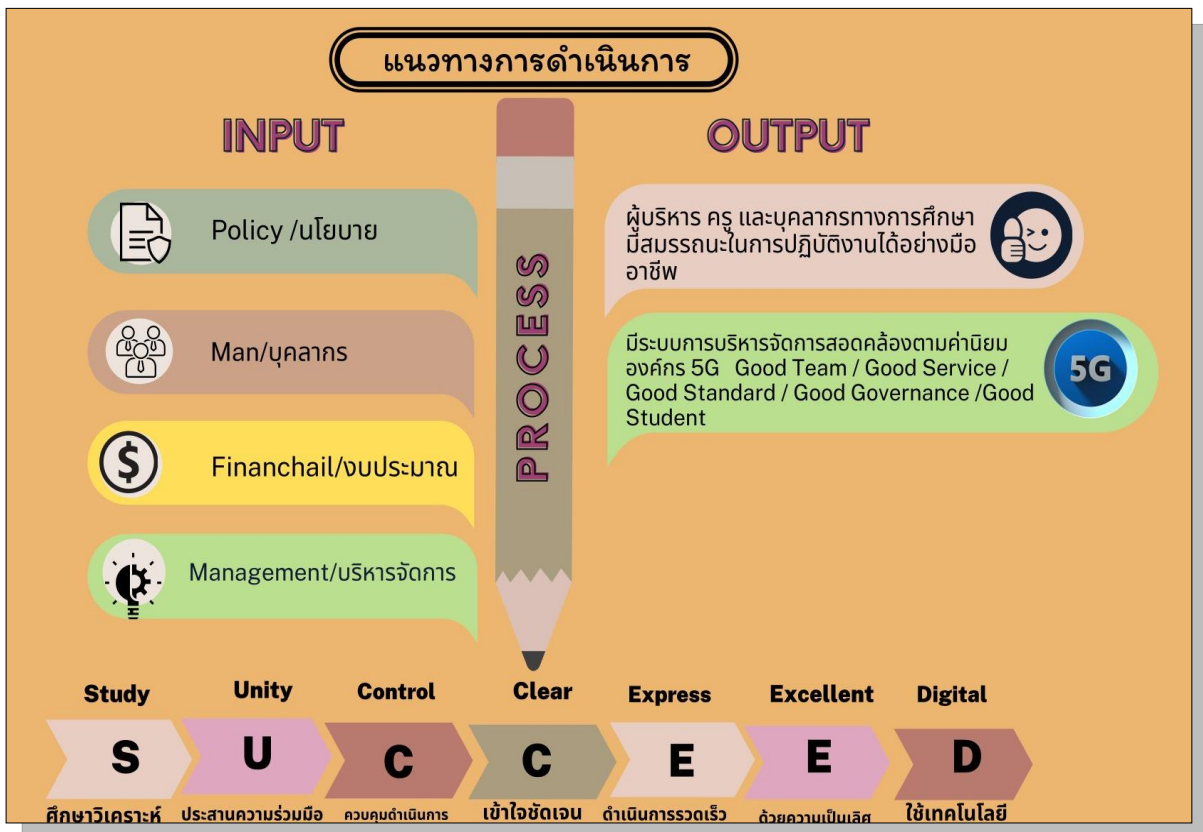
แนวทางการดำเนินการ

INPUT

Policy /นโยบาย

Man/บุคลากร

Financhail/งบประมาณ

Management/บริหารจัดการ

PROCESS

OUTPUT

ผู้บริหาร ครู และบุคลากรทางการศึกษา มีสมรรถนะในการปฏิบัติงานได้อย่างมืออาชีพ

มีระบบการบริหารจัดการสอดคล้องตามค่านิยมองค์กร 5G Good Team / Good Service / Good Standard / Good Governance /Good Student

5G

Study
S
ศึกษาวิเคราะห์

Unity
U
ประสานความร่วมมือ

Control
C
ควบคุมดำเนินการ

Clear
C
เข้าใจชัดเจน

Express
E
ดำเนินการรวดเร็ว

Excellent
E
ด้วยความเป็นเลิศ

Digital
D
ใช้เทคโนโลยี